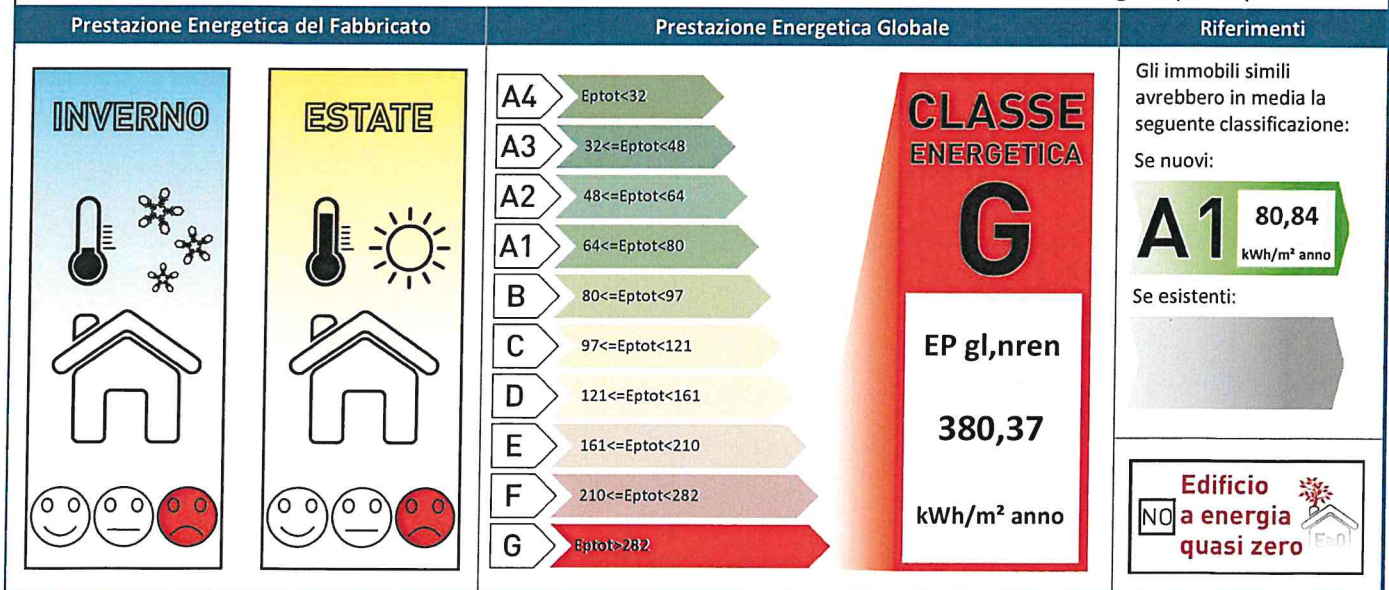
Prestazione Energetica del Fabbricato

INVERNO

ESTATE

Prestazione Energetica Globale

A4 Eptot<32
A3 32<=Eptot<48
A2 48<=Eptot<64
A1 64<=Eptot<80
B 80<=Eptot<97
C 97<=Eptot<121
D 121<=Eptot<161
E 161<=Eptot<210
F 210<=Eptot<282
G Eptot>282

CLASSE ENERGETICA
G

EP gl,nren
380,37
kWh/m² anno

Riferimenti

Gli immobili simili avrebbero in media la seguente classificazione:
Se nuovi:
A1 80,84 kWh/m² anno
Se esistenti:

NO Edificio a energia quasi zero
E≈0